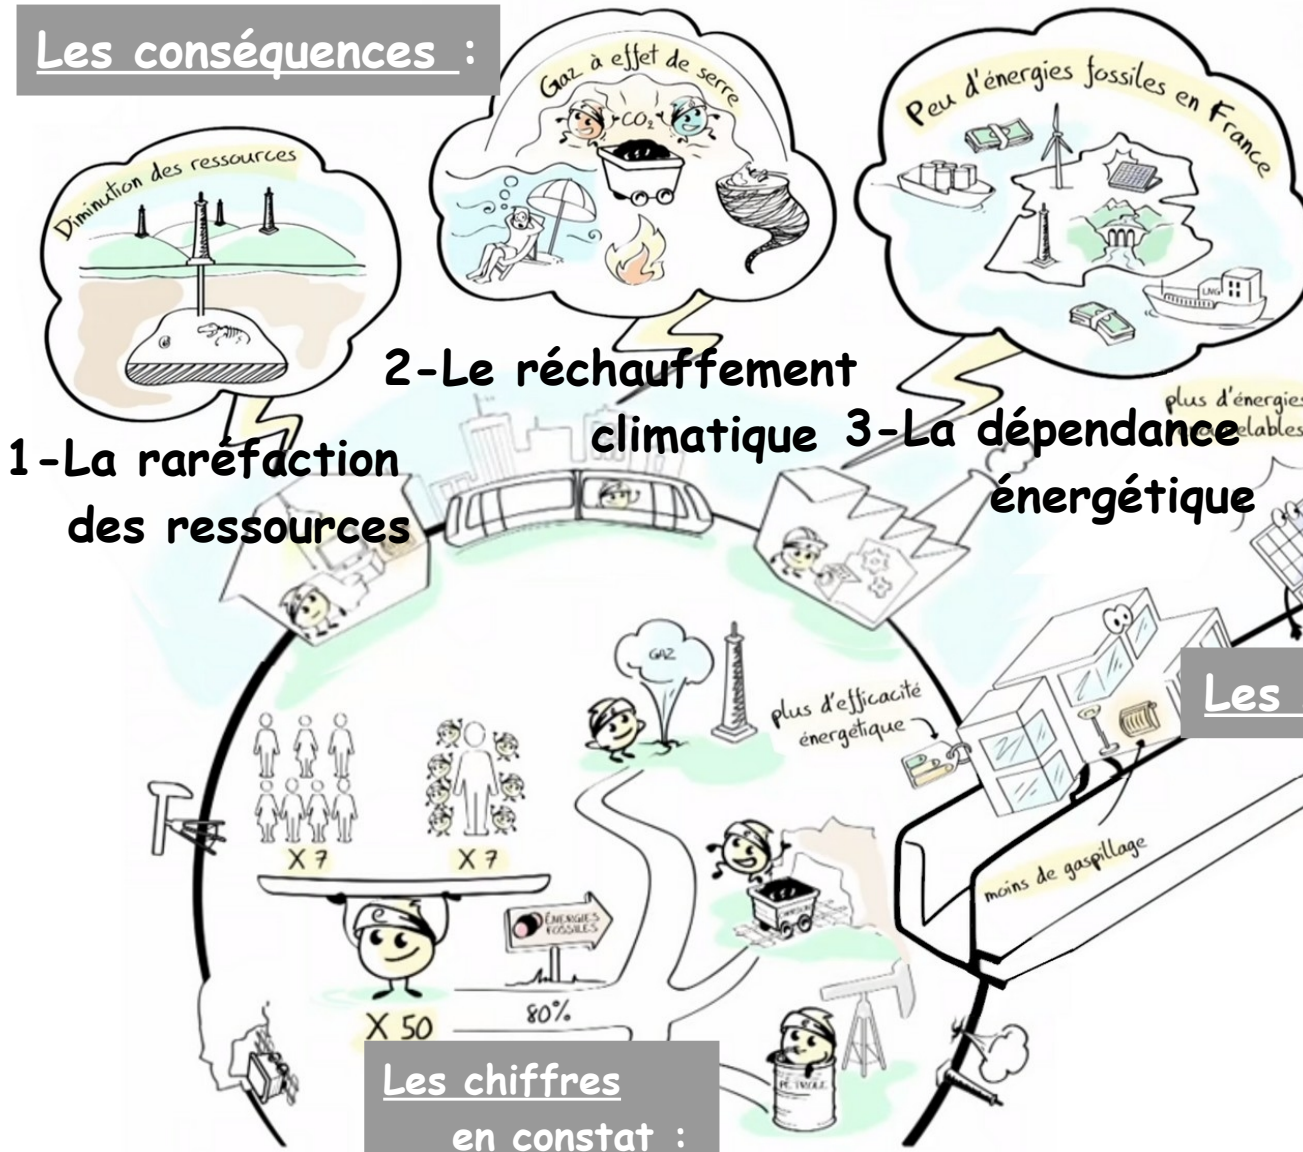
Les conséquences :

Diminution des ressources

Gaz à effet de serre

$CO_2$

Peu d'énergies fossiles en France

LNG

1-La raréfaction des ressources

2-Le réchauffement climatique

3-La dépendance énergétique

plus d'énergies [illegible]elables

GAZ

plus d'efficacité énergétique

Les

moins de gaspillage

X 7

X 7

ÉNERGIES FOSSILES

X 50

80%

PÉTROLE

Les chiffres en constat :